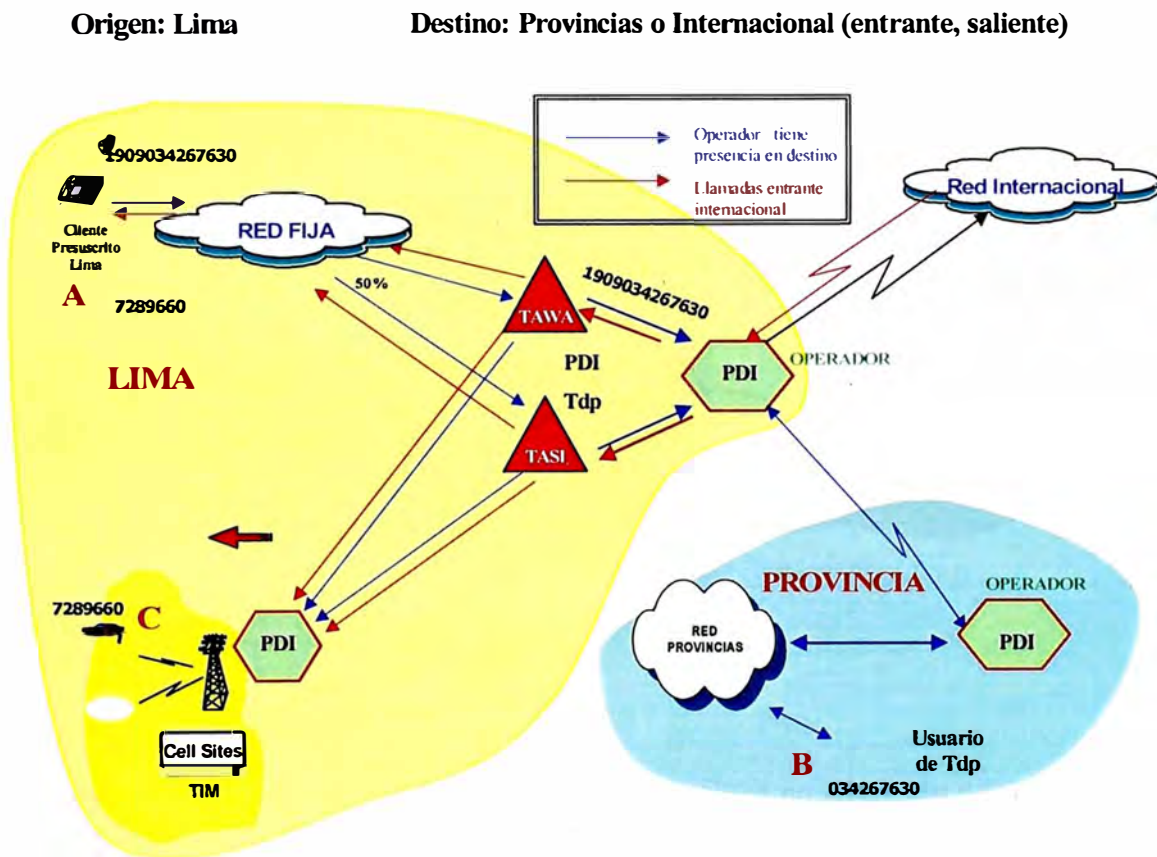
Origen: Lima

Destino: Provincias o Internacional (entrante, saliente)

Operador tiene presencia en destino

Llamadas entrante internacional

1909034267630

Cliente Presuscrito Lima

A

7289660

RED FIJA

50%

Red Internacional

1909034267630

TAWA

PDI

Tdp

TASI

PDI

OPERADOR

LIMA

PROVINCIA

OPERADOR

RED PROVINCIAS

PDI

7289660

C

PDI

Cell Sites

TIM

B

Usuario de Tdp

034267630